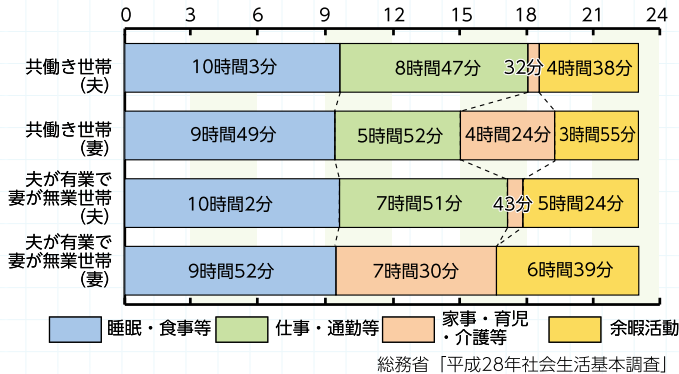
0 3 6 9 12 15 18 21 24

共働き世帯（夫）
10時間3分 8時間47分 32分 4時間38分

共働き世帯（妻）
9時間49分 5時間52分 4時間24分 3時間55分

夫が有業で妻が無業世帯（夫）
10時間2分 7時間51分 43分 5時間24分

夫が有業で妻が無業世帯（妻）
9時間52分 7時間30分 6時間39分

睡眠・食事等
仕事・通勤等
家事・育児・介護等
余暇活動

総務省「平成28年社会生活基本調査」